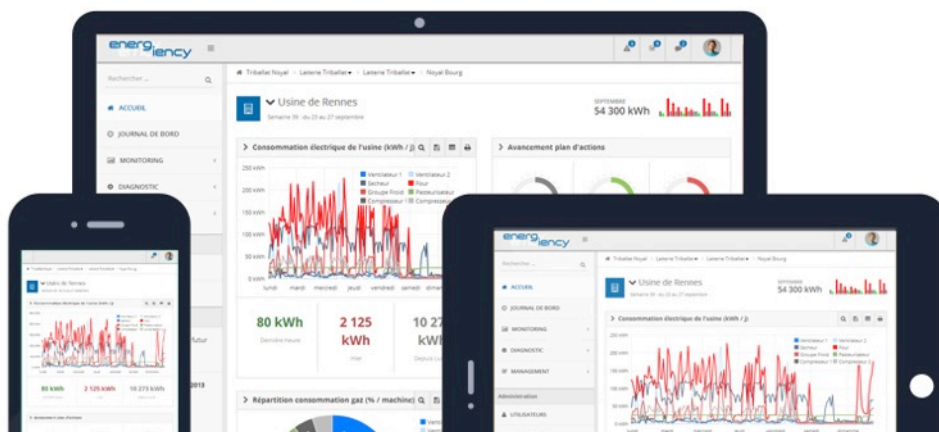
energiency

Rechercher ...

ACCUEIL

JOURNAL DE BORD

MONITORING

DIAGNOSTIC

Triballat Noyal › Laiterie Triballat › Laiterie Triballat › Noyal Bourg

Usine de Rennes

Semaine 39 : du 23 au 27 septembre

SEPTEMBRE

54 300 kWh

Consommation électrique de l'usine (kWh / j)

Avancement plan d'actions

250 kWh

200 kWh

150 kWh

100 kWh

50 kWh

0 kWh

lundi mardi mercredi jeudi vendredi samedi dimanche

Ventilateur 1

Ventilateur 2

Secheur

Four

Groupe Froid

Pasteurisateur

Compresseur 1

Compresseur 2

80 kWh

Dernière heure

2 125 kWh

Hier

10 27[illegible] kW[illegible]

Depuis le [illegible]

Répartition consommation gaz (% / machine)

futur

2013

80 kWh

2 125 kWh

10 273 kWh

energiency

Rechercher ...

ACCUEIL

JOURNAL DE BORD

MONITORING

DIAGNOSTIC

MANAGEMENT

Administration

UTILISATEURS

Triballat Noyal › Laiterie Triballat › Laiterie Triballat › Noyal Bourg

Usine de Rennes

Semaine 39 : du 23 au 27 septembre

SEPTEMBRE

54 300 kWh

Consommation électrique de l'usine (kWh / j)

Ventilateur 1

Ventilateur 2

Secheur

Four

Groupe Froid

Pasteurisateur

Compresseur 1

Compresseur 2